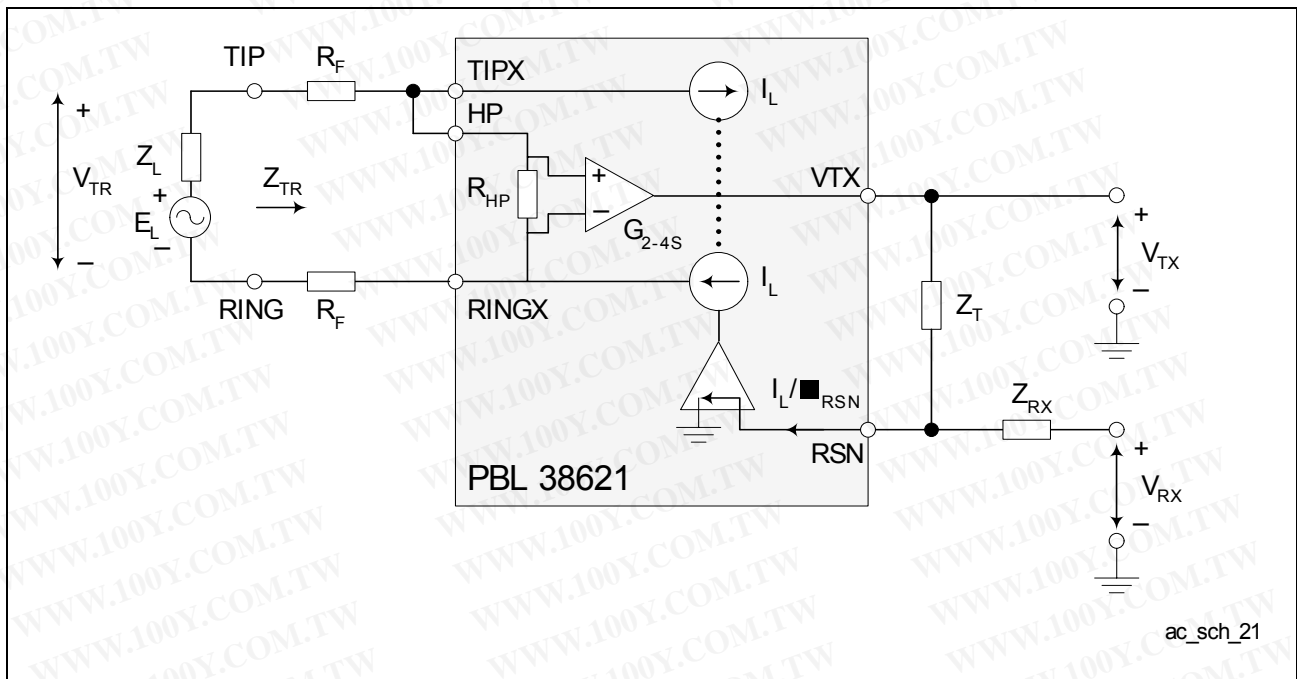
WWW.100Y.COM.TW

TIP $R_F$ TIPX $I_L$

+ HP

$V_{TR}$ $Z_L$ $Z_{TR}$ $R_{HP}$ + VTX

+ $E_L$ – $G_{2-4S}$ + $V_{TX}$

– – $I_L$ –

RING $R_F$ RINGX $Z_T$

$I_L/\blacksquare_{RSN}$ $Z_{RX}$

RSN +

PBL 38621 $V_{RX}$

–

ac_sch_21